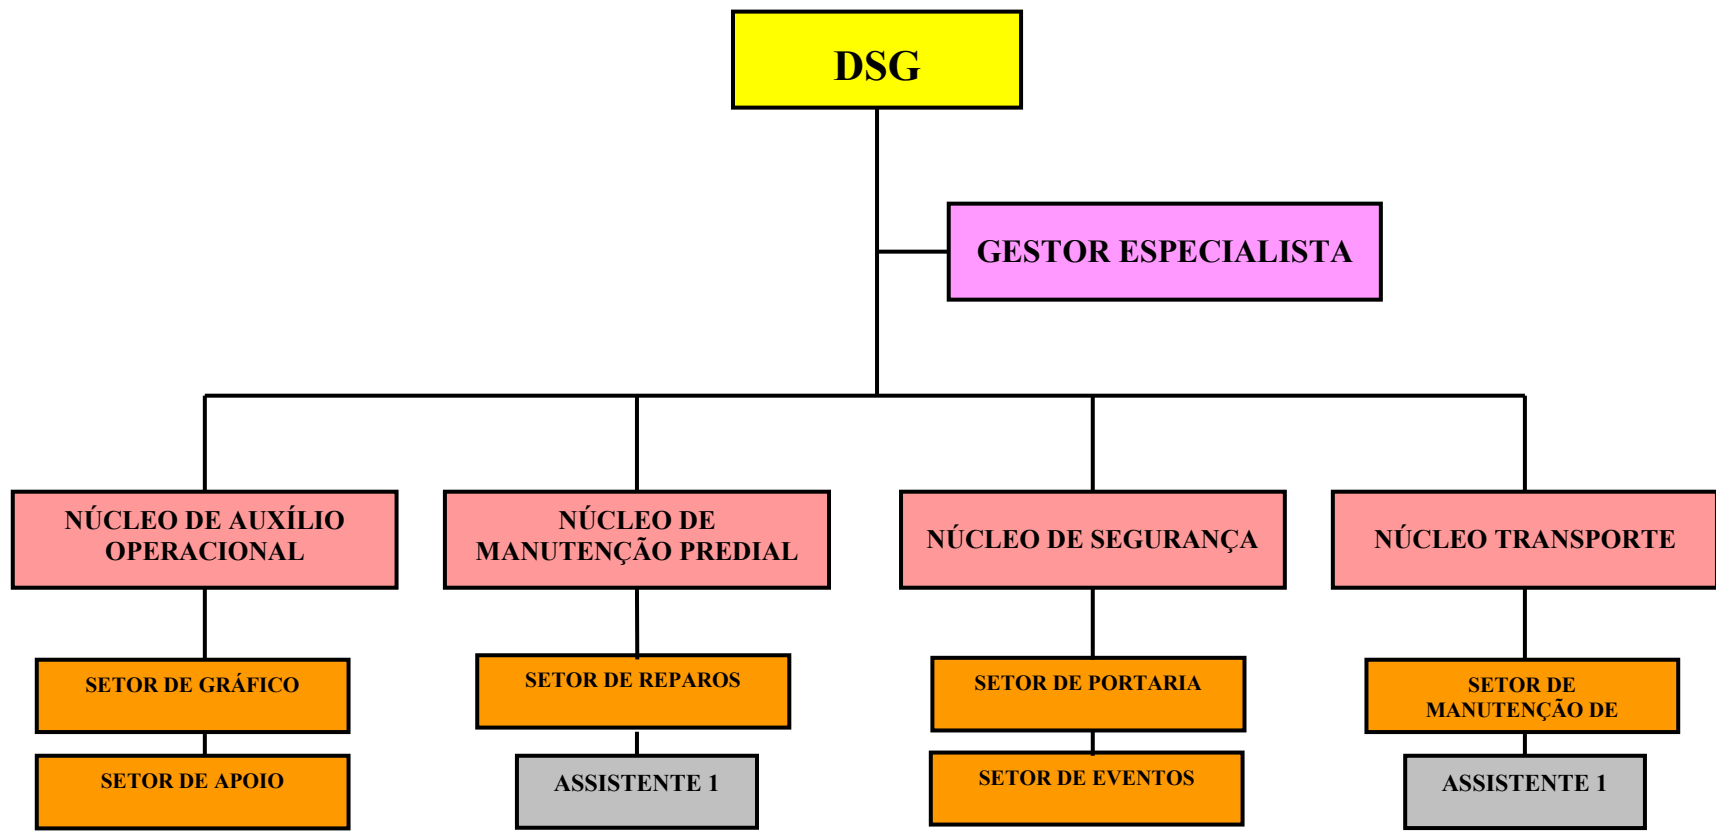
DSG

GESTOR ESPECIALISTA

NÚCLEO DE AUXÍLIO OPERACIONAL

SETOR DE GRÁFICO

SETOR DE APOIO

NÚCLEO DE MANUTENÇÃO PREDIAL

SETOR DE REPAROS

ASSISTENTE 1

NÚCLEO DE SEGURANÇA

SETOR DE PORTARIA

SETOR DE EVENTOS

NÚCLEO TRANSPORTE

SETOR DE MANUTENÇÃO DE

ASSISTENTE 1